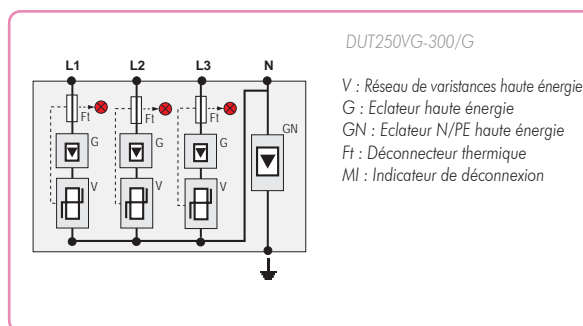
L1 L2 L3 N

Ft Ft Ft

G G G GN

V V V

DUT250VG-300/G

V : Réseau de varistances haute énergie
G : Eclateur haute énergie
GN : Eclateur N/PE haute énergie
Ft : Déconnecteur thermique
MI : Indicateur de déconnexion